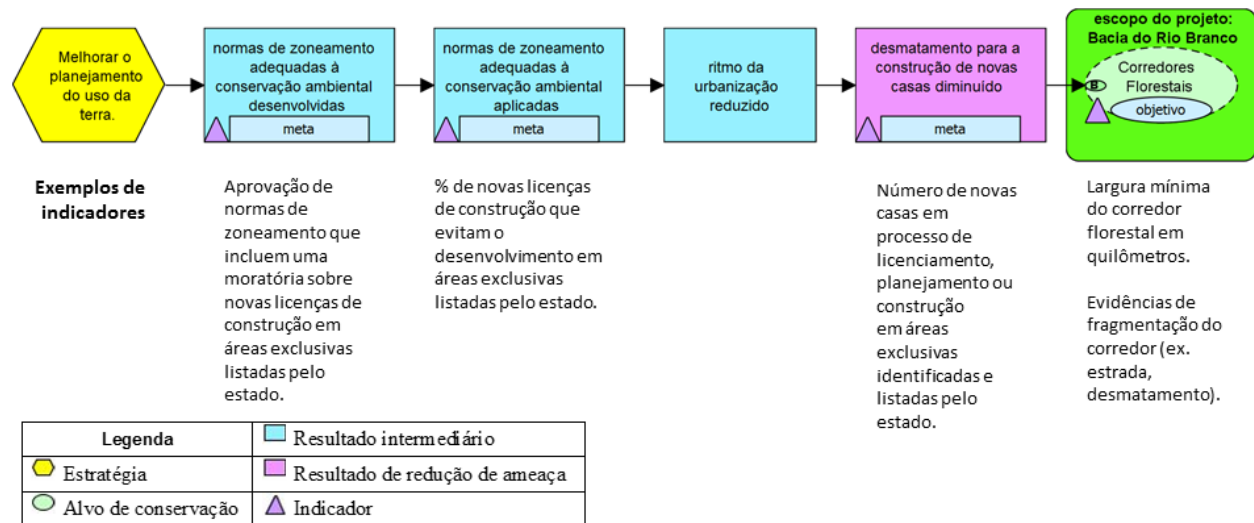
Melhorar o planejamento do uso da terra.

normas de zoneamento adequadas à conservação ambiental desenvolvidas

meta

normas de zoneamento adequadas à conservação ambiental aplicadas

meta

ritmo da urbanização reduzido

desmatamento para a construção de novas casas diminuído

meta

escopo do projeto: Bacia do Rio Branco

Corredores Florestais

objetivo

Exemplos de indicadores

Aprovação de normas de zoneamento que incluem uma moratória sobre novas licenças de construção em áreas exclusivas listadas pelo estado.

% de novas licenças de construção que evitam o desenvolvimento em áreas exclusivas listadas pelo estado.

Número de novas casas em processo de licenciamento, planejamento ou construção em áreas exclusivas identificadas e listadas pelo estado.

Largura mínima do corredor florestal em quilômetros.

Evidências de fragmentação do corredor (ex. estrada, desmatamento).

| Legenda | Resultado intermediário |
|---|---|
| Estratégia | Resultado de redução de ameaça |
| Alvo de conservação | Indicador |